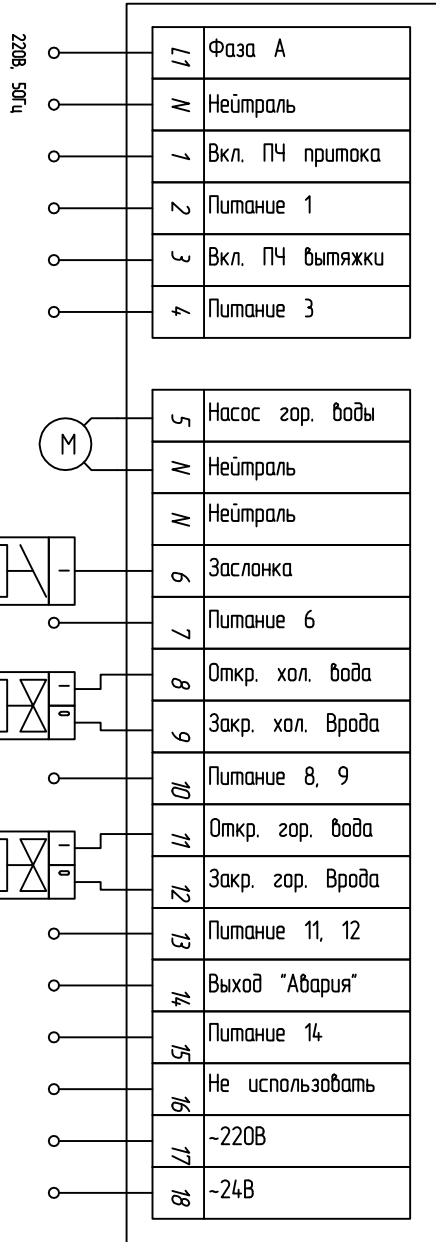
220В, 50Гц

| L1 | Фаза А |
|---|---|
| N | Нейтраль |
| 1 | Вкл. ПЧ притока |
| 2 | Питание 1 |
| 3 | Вкл. ПЧ вытяжки |
| 4 | Питание 3 |

M

| 5 | Насос гор. воды |
|---|---|
| N | Нейтраль |
| N | Нейтраль |
| 6 | Заслонка |
| 7 | Питание 6 |
| 8 | Откр. хол. вода |
| 9 | Закр. хол. Врода |
| 10 | Питание 8, 9 |
| 11 | Откр. гор. вода |
| 12 | Закр. гор. Врода |
| 13 | Питание 11, 12 |
| 14 | Выход "Авария" |
| 15 | Питание 14 |
| 16 | Не использовать |
| 17 | ~220В |
| 18 | ~24В |